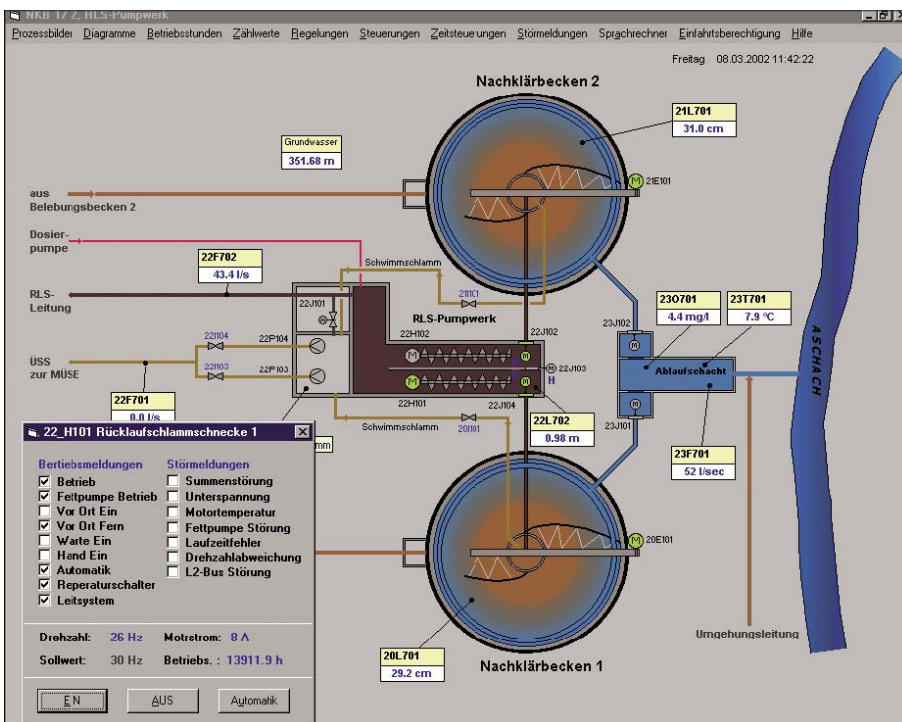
NKB 1/ 2, RLS-Pumpwerk

Prozessbilder Diagramme Betriebsstunden Zählwerte Regelungen Steuerungen Zeitsteuerungen Störmeldungen Sprachrechner Einfahrtsberechtigung Hilfe

Freitag 08.03.2002 11:42:22

Nachklärbecken 2

21L701
31.0 cm

Grundwasser
351.68 m

aus Belebungsbecken 2

21E101

Dosier-pumpe

22F702
43.4 l/s

Schwimmschlamm

RLS-Leitung

22J101

21I101

RLS-Pumpwerk

22H102

22J102

23J102

23O701
4.4 mg/l

23T701
7.9 °C

ASCHACH

22I104

22P104

ÜSS zur MÜSE

22I103

22P103

22J103

H

Ablaufschacht

22F701
0.0 l/s

22H101

22J104

22L702
0.98 m

23J101

22_H101 Rücklaufschlammschnecke 1

mm

Schwimmschlamm

20I101

23F701
52 l/sec

Bertiebsmeldungen
Betrieb
Fettpumpe Betrieb
Vor Ort Ein
Vor Ort Fern
Warte Ein
Hand Ein
Automatik
Reperaturschalter
Leitsystem

Störmeldungen
Summenstörung
Unterspannung
Motortemperatur
Fettpumpe Störung
Laufzeitfehler
Drehzahlabweichung
L2-Bus Störung

20E101

Drehzahl: 26 Hz Motrstrom: 8 A

Sollwert: 30 Hz Betriebs. : 13911.9 h

Umgehungsleitung

20L701
29.2 cm

Nachklärbecken 1

EIN AUS Automatik